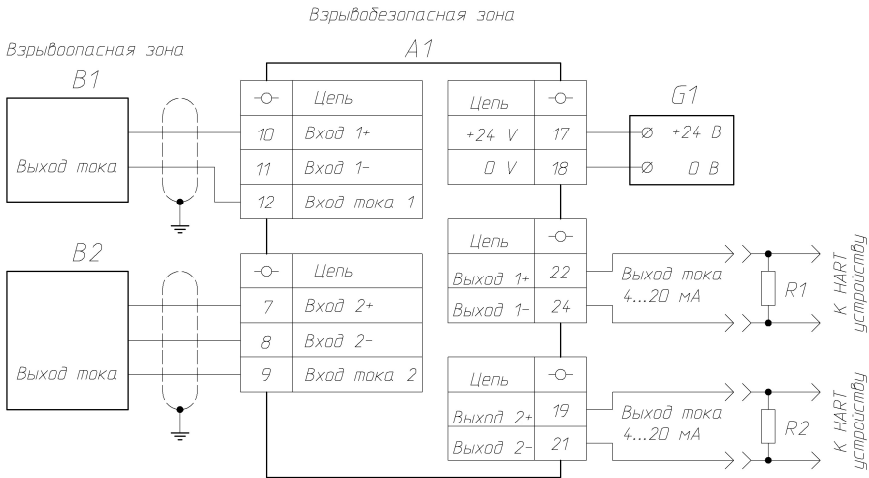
Взрывобезопасная зона

Взрывоопасная зона

A1

B1

Выход тока

| -○- | Цепь |
|---|---|
| 10 | Вход 1+ |
| 11 | Вход 1- |
| 12 | Вход тока 1 |

| Цепь | -○- |
|---|---|
| +24 V | 17 |
| 0 V | 18 |

G1

+24 В

0 В

B2

Выход тока

| -○- | Цепь |
|---|---|
| 7 | Вход 2+ |
| 8 | Вход 2- |
| 9 | Вход тока 2 |

| Цепь | -○- |
|---|---|
| Выход 1+ | 22 |
| Выход 1- | 24 |

Выход тока 4...20 мА

R1

К HART устройству

| Цепь | -○- |
|---|---|
| Выхпд 2+ | 19 |
| Выход 2- | 21 |

Выход тока 4...20 мА

R2

К HART устройству